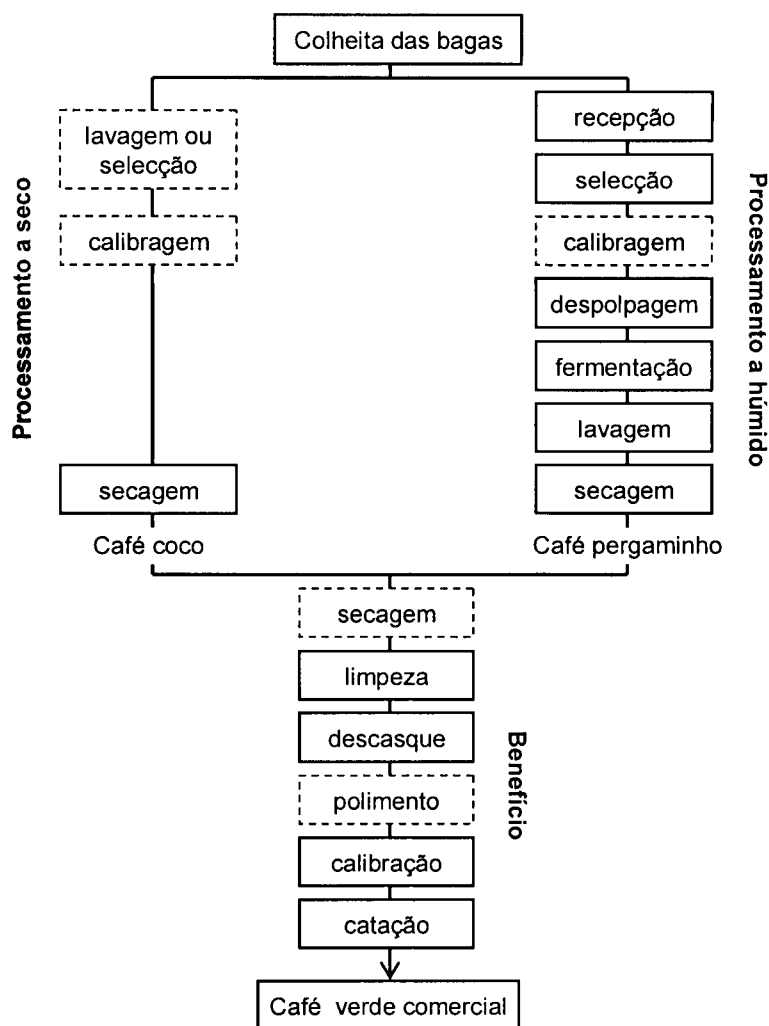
Colheita das bagas

Processamento a seco

lavagem ou selecção

calibragem

secagem

Café coco

Processamento a húmido

recepção

selecção

calibragem

despolpagem

fermentação

lavagem

secagem

Café pergaminho

secagem

limpeza

descasque

polimento

calibração

catação

Benefício

Café verde comercial